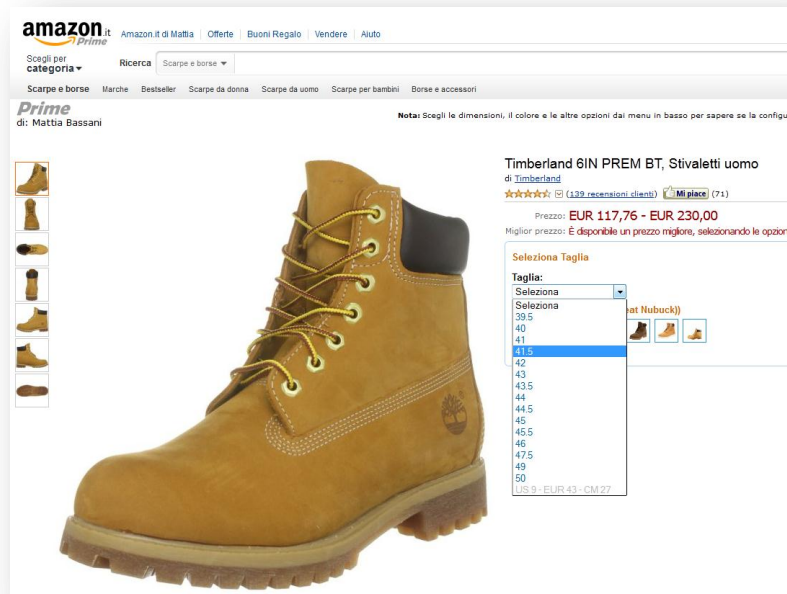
amazon.it Prime

Amazon.it di Mattia | Offerte | Buoni Regalo | Vendere | Aiuto

Scegli per categoria

Ricerca Scarpe e borse

Scarpe e borse Marche Bestseller Scarpe da donna Scarpe da uomo Scarpe per bambini Borse e accessori

Prime
di: Mattia Bassani

Nota: Scegli le dimensioni, il colore e le altre opzioni dai menu in basso per sapere se la configu

Timberland 6IN PREM BT, Stivaletti uomo
di Timberland
(139 recensioni clienti) Mi piace (71)

Prezzo: EUR 117,76 - EUR 230,00
Miglior prezzo: È disponibile un prezzo migliore, selezionando le opzion

Seleziona Taglia

Taglia:
Seleziona
Seleziona
39.5
40
41
41.5
42
43
43.5
44
44.5
45
45.5
46
47.5
49
50
US 9 - EUR 43 - CM 27

eat Nubuck))